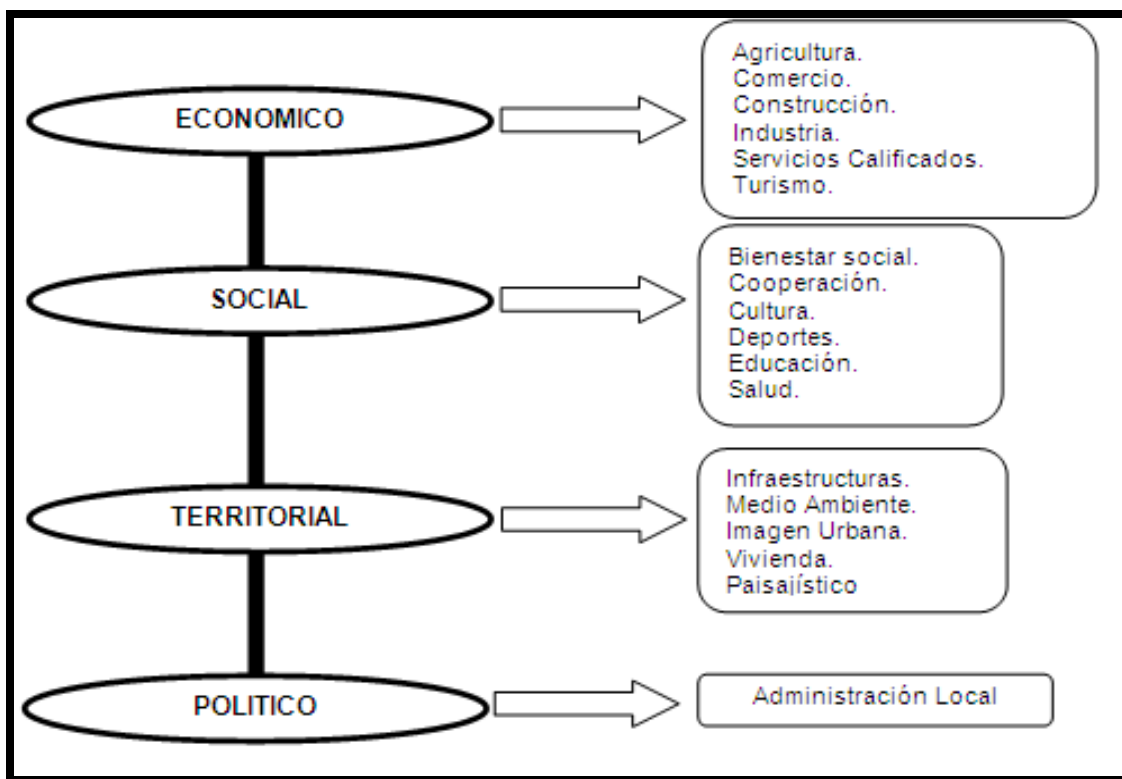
ECONOMICO

Agricultura.
Comercio.
Construcción.
Industria.
Servicios Calificados.
Turismo.

SOCIAL

Bienestar social.
Cooperación.
Cultura.
Deportes.
Educación.
Salud.

TERRITORIAL

Infraestructuras.
Medio Ambiente.
Imagen Urbana.
Vivienda.
Paisajístico

POLITICO

Administración Local